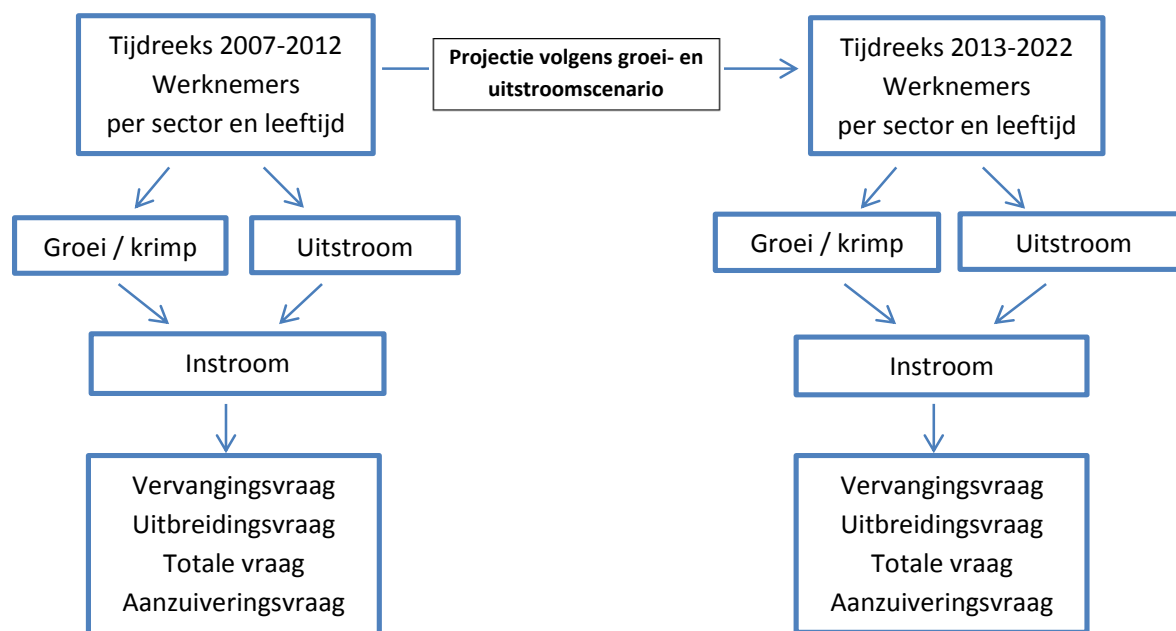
Tijdreeks 2007-2012
Werknemers
per sector en leeftijd

Projectie volgens groei- en uitstroomscenario

Tijdreeks 2013-2022
Werknemers
per sector en leeftijd

Groei / krimp

Uitstroom

Groei / krimp

Uitstroom

Instroom

Instroom

Vervangingsvraag
Uitbreidingsvraag
Totale vraag
Aanzuiveringsvraag

Vervangingsvraag
Uitbreidingsvraag
Totale vraag
Aanzuiveringsvraag